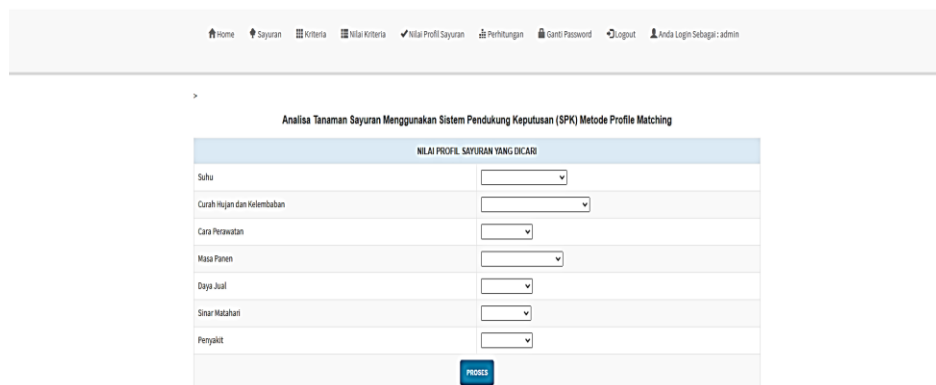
Home Sayuran Kriteria Nilai Kriteria Nilai Profil Sayuran Perhitungan Ganti Password Logout Anda Login Sebagai : admin

>

Analisa Tanaman Sayuran Menggunakan Sistem Pendukung Keputusan (SPK) Metode Profile Matching

| NILAI PROFIL SAYURAN YANG DICARI | |
|---|---|
| Suhu | |
| Curah Hujan dan Kelembaban | |
| Cara Perawatan | |
| Masa Panen | |
| Daya Jual | |
| Sinar Matahari | |
| Penyakit | |

PROSES